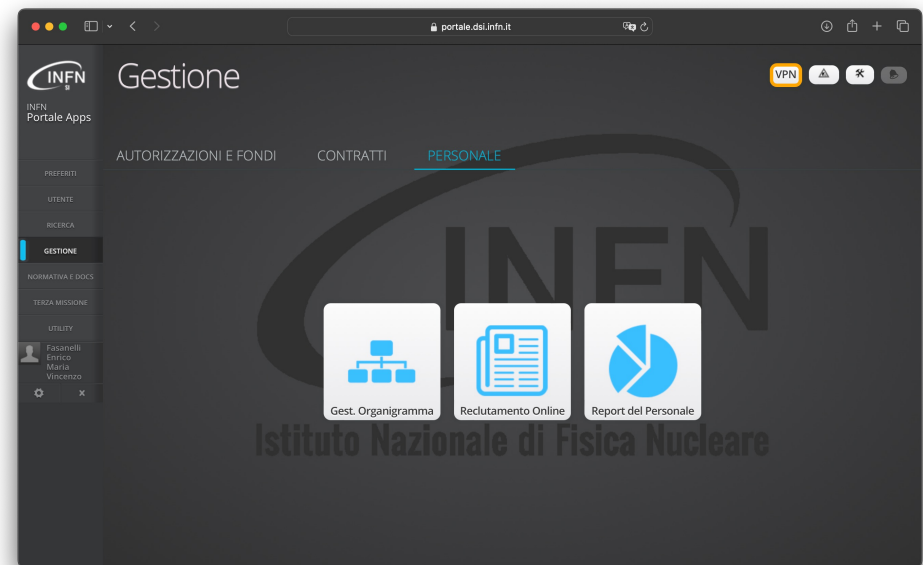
portale.dsi.infn.it

INFN

INFN
Portale Apps

PREFERITI
UTENTE
RICERCA
GESTIONE
NORMATIVA E DOCS
TERZA MISSIONE
UTILITY

Fasanelli Enrico Maria Vincenzo

Gestione

VPN

AUTORIZZAZIONI E FONDI
CONTRATTI
PERSONALE

INFN

Gest. Organigramma
Reclutamento Online
Report del Personale

Istituto Nazionale di Fisica Nucleare